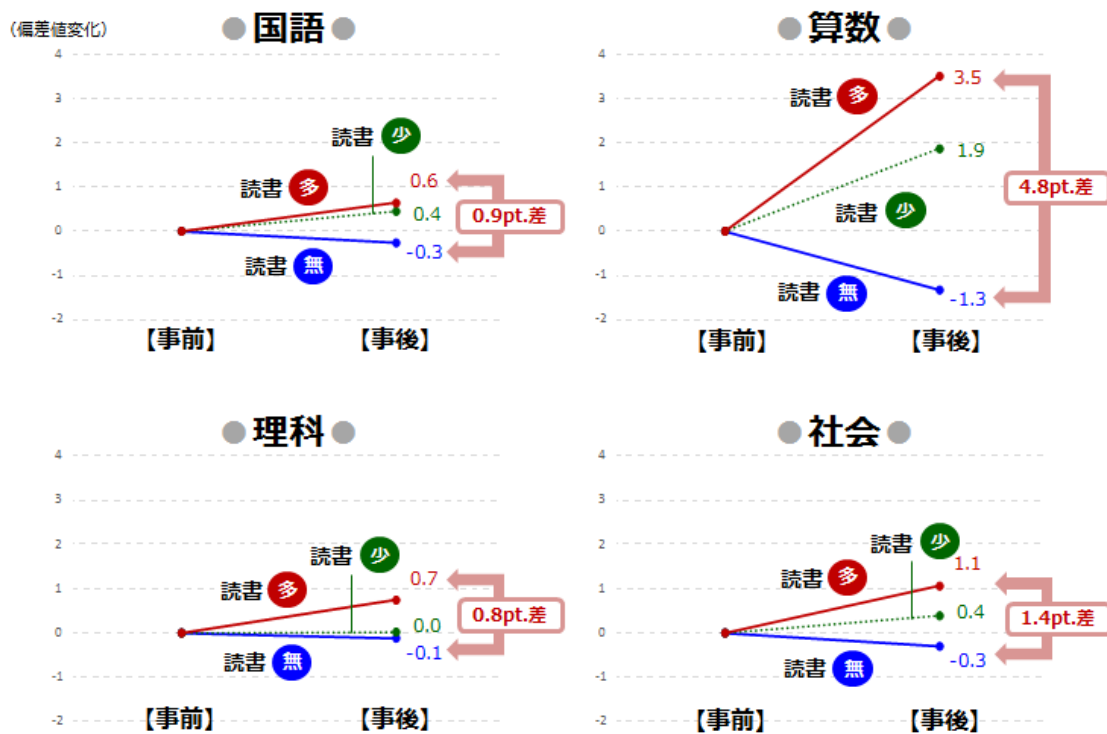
(偏差値変化)

国語

4
3
2
1
0
-1
-2

読書 少
読書 多
読書 無
0.6
0.4
-0.3
0.9pt.差
【事前】
【事後】

算数

4
3
2
1
0
-1
-2

読書 多
読書 少
読書 無
3.5
1.9
-1.3
4.8pt.差
【事前】
【事後】

理科

4
3
2
1
0
-1
-2

読書 少
読書 多
読書 無
0.7
0.0
-0.1
0.8pt.差
【事前】
【事後】

社会

4
3
2
1
0
-1
-2

読書 少
読書 多
読書 無
1.1
0.4
-0.3
1.4pt.差
【事前】
【事後】